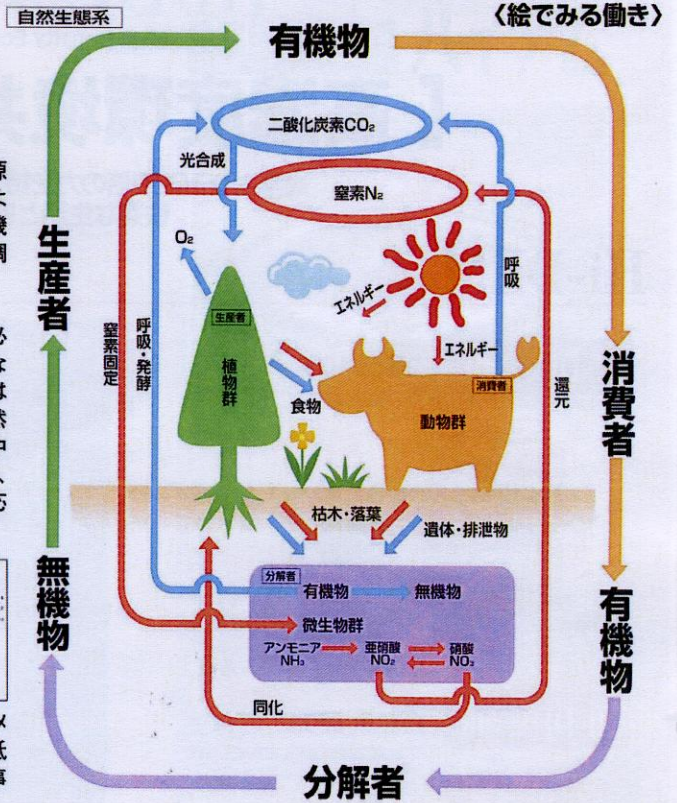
自然生態系

〈絵でみる働き〉

有機物

二酸化炭素$CO_2$

光合成

窒素$N_2$

$O_2$

呼吸

エネルギー

エネルギー

生産者

植物群

呼吸・発酵

窒素固定

食物

消費者

動物群

還元

枯木・落葉

遺体・排泄物

分解者

有機物

無機物

微生物群

アンモニア $NH_3$

亜硝酸 $NO_2$

硝酸 $NO_3$

同化

生産者

消費者

無機物

有機物

分解者